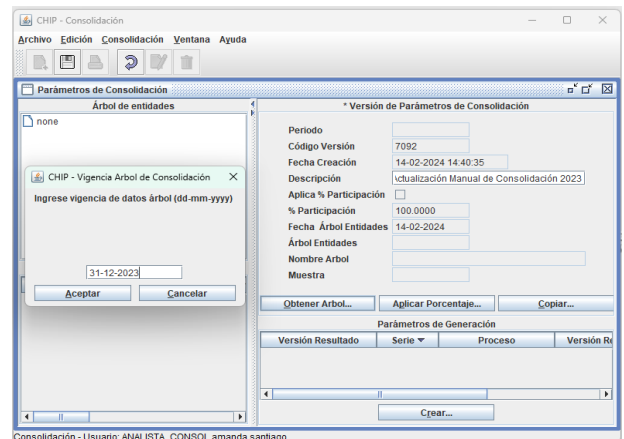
CHIP - Consolidación

Archivo Edición Consolidación Ventana Ayuda

Parámetros de Consolidación

Árbol de entidades

none

* Versión de Parámetros de Consolidación

Periodo
Código Versión 7092
Fecha Creación 14-02-2024 14:40:35
Descripción \ctualización Manual de Consolidación 2023
Aplica % Participación
% Participación 100.0000
Fecha Árbol Entidades 14-02-2024
Árbol Entidades
Nombre Arbol
Muestra

CHIP - Vigencia Arbol de Consolidación

Ingrese vigencia de datos árbol (dd-mm-yyyy)

31-12-2023

Aceptar Cancelar

Obtener Arbol... Aplicar Porcentaje... Copiar...

Parámetros de Generación

| Versión Resultado | Serie | Proceso | Versión R |
|---|---|---|---|

Crear...

Consolidación - Usuario: ANALISTA_CONSOL amanda santiago